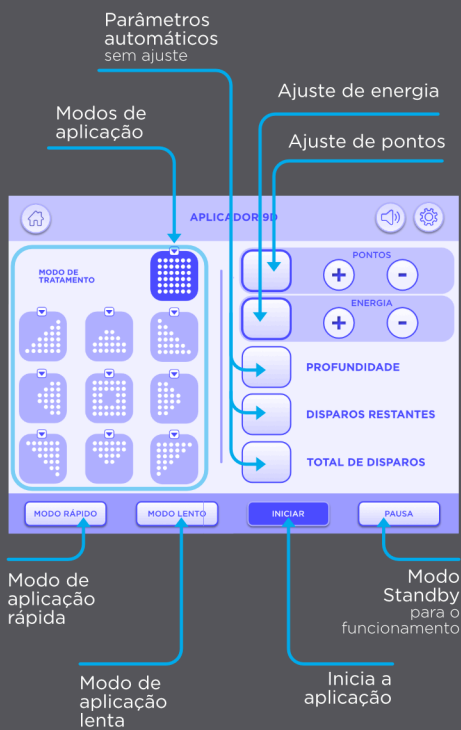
Parâmetros automáticos
sem ajuste

Modos de aplicação

Ajuste de energia

Ajuste de pontos

APLICADOR 9D

MODO DE TRATAMENTO

PONTOS

+ -

ENERGIA

+ -

PROFUNDIDADE

DISPAROS RESTANTES

TOTAL DE DISPAROS

MODO RÁPIDO

MODO LENTO

INICIAR

PAUSA

Modo de aplicação rápida

Modo Standby
para o funcionamento

Modo de aplicação lenta

Inicia a aplicação